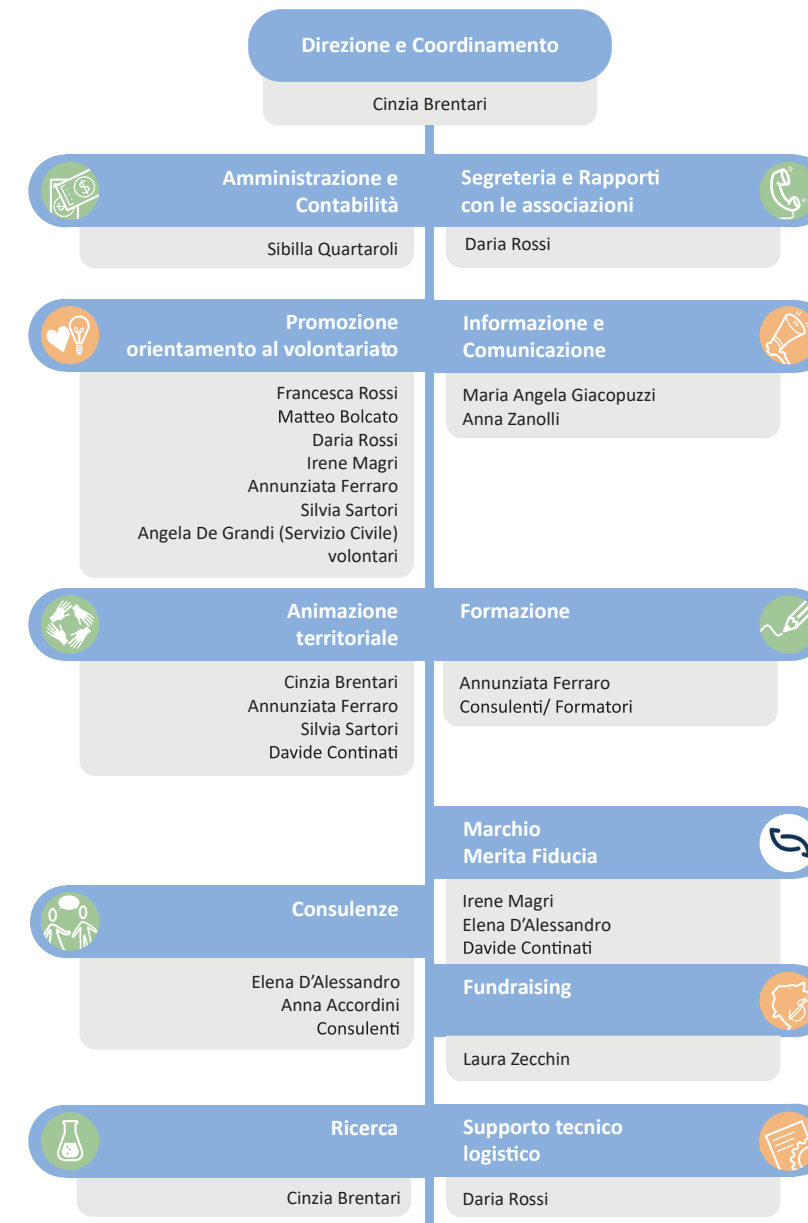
Direzione e Coordinamento

Cinzia Brentari

Amministrazione e Contabilità

Sibilla Quartaroli

Segreteria e Rapporti con le associazioni

Daria Rossi

Promozione orientamento al volontariato

Francesca Rossi
Matteo Bolcato
Daria Rossi
Irene Magri
Annunziata Ferraro
Silvia Sartori
Angela De Grandi (Servizio Civile)
volontari

Informazione e Comunicazione

Maria Angela Giacopuzzi
Anna Zanolli

Animazione territoriale

Cinzia Brentari
Annunziata Ferraro
Silvia Sartori
Davide Continati

Formazione

Annunziata Ferraro
Consulenti/ Formatori

Marchio Merita Fiducia

Irene Magri
Elena D'Alessandro
Davide Continati

Consulenze

Elena D'Alessandro
Anna Accordini
Consulenti

Fundraising

Laura Zecchin

Ricerca

Cinzia Brentari

Supporto tecnico logistico

Daria Rossi